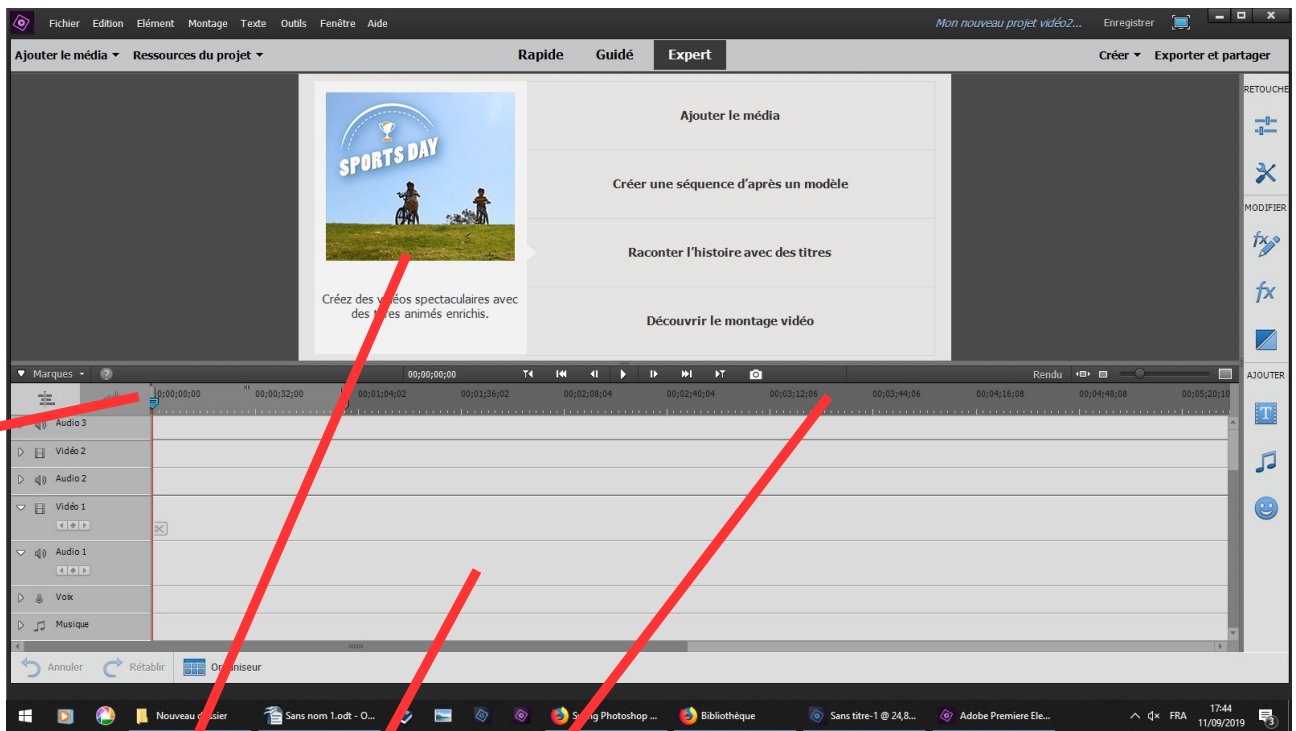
Fichier Edition Elément Montage Texte Outils Fenêtre Aide

Mon nouveau projet vidéo2...

Enregistrer

Ajouter le média ▾ Ressources du projet ▾

Rapide Guidé Expert

Créer ▾ Exporter et partager

RETOUCHE

MODIFIER

AJOUTER

SPORTS DAY

Créez des v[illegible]éos spectaculaires avec des t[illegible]es animés enrichis.

Ajouter le média

Créer une séquence d'après un modèle

Raconter l'histoire avec des titres

Découvrir le montage vidéo

Marques ▾

00;00;00;00

Rendu

00;00;00;00 00;00;32;00 00;01;04;02 00;01;36;02 00;02;08;04 00;02;40;04 00;03;12;06 00;03;44;06 00;04;16;08 00;04;48;08 00;05;20;10

Audio 3

Vidéo 2

Audio 2

Vidéo 1

Audio 1

Voix

Musique

Annuler Rétablir Organiseur

Nouveau d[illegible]ssier

Sans nom 1.odt - O...

S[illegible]g Photoshop ...

Bibliothèque

Sans titre-1 @ 24,8...

Adobe Premiere Ele...

FRA

17:44
11/09/2019